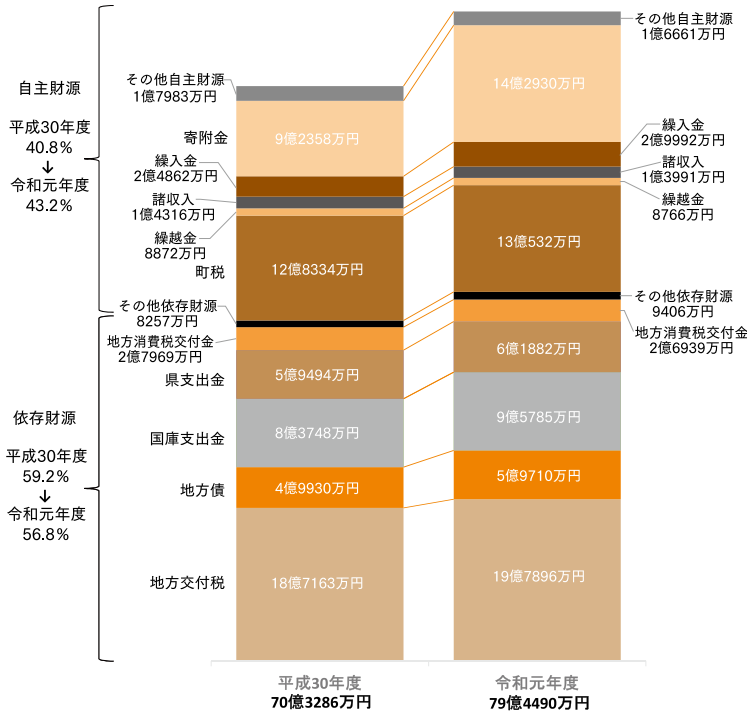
自主財源

平成30年度
40.8%
↓
令和元年度
43.2%

依存財源

平成30年度
59.2%
↓
令和元年度
56.8%

その他自主財源
1億7983万円

寄附金
9億2358万円

繰入金
2億4862万円

諸収入
1億4316万円

繰越金
8872万円

町税
12億8334万円

その他依存財源
8257万円

地方消費税交付金
2億7969万円

県支出金
5億9494万円

国庫支出金
8億3748万円

地方債
4億9930万円

地方交付税
18億7163万円

その他自主財源
1億6661万円

14億2930万円

繰入金
2億9992万円

諸収入
1億3991万円

繰越金
8766万円

13億532万円

その他依存財源
9406万円

地方消費税交付金
2億6939万円

6億1882万円

9億5785万円

5億9710万円

19億7896万円

平成30年度
70億3286万円

令和元年度
79億4490万円